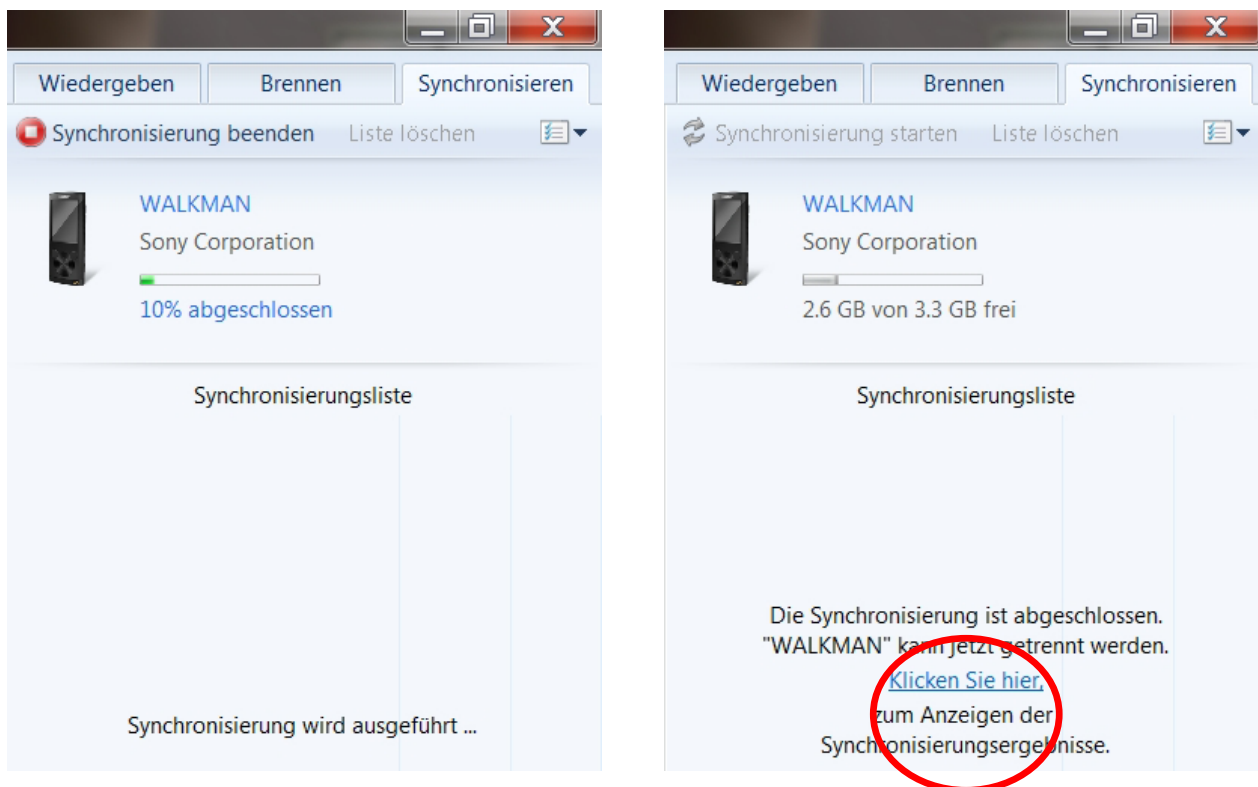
Wiedergeben Brennen Synchronisieren

Synchronisierung beenden Liste löschen

WALKMAN
Sony Corporation
10% abgeschlossen

Synchronisierungsliste

Synchronisierung wird ausgeführt ...

Wiedergeben Brennen Synchronisieren

Synchronisierung starten Liste löschen

WALKMAN
Sony Corporation
2.6 GB von 3.3 GB frei

Synchronisierungsliste

Die Synchronisierung ist abgeschlossen. "WALKMAN" kann jetzt getrennt werden. Klicken Sie hier, zum Anzeigen der Synchronisierungsergebnisse.